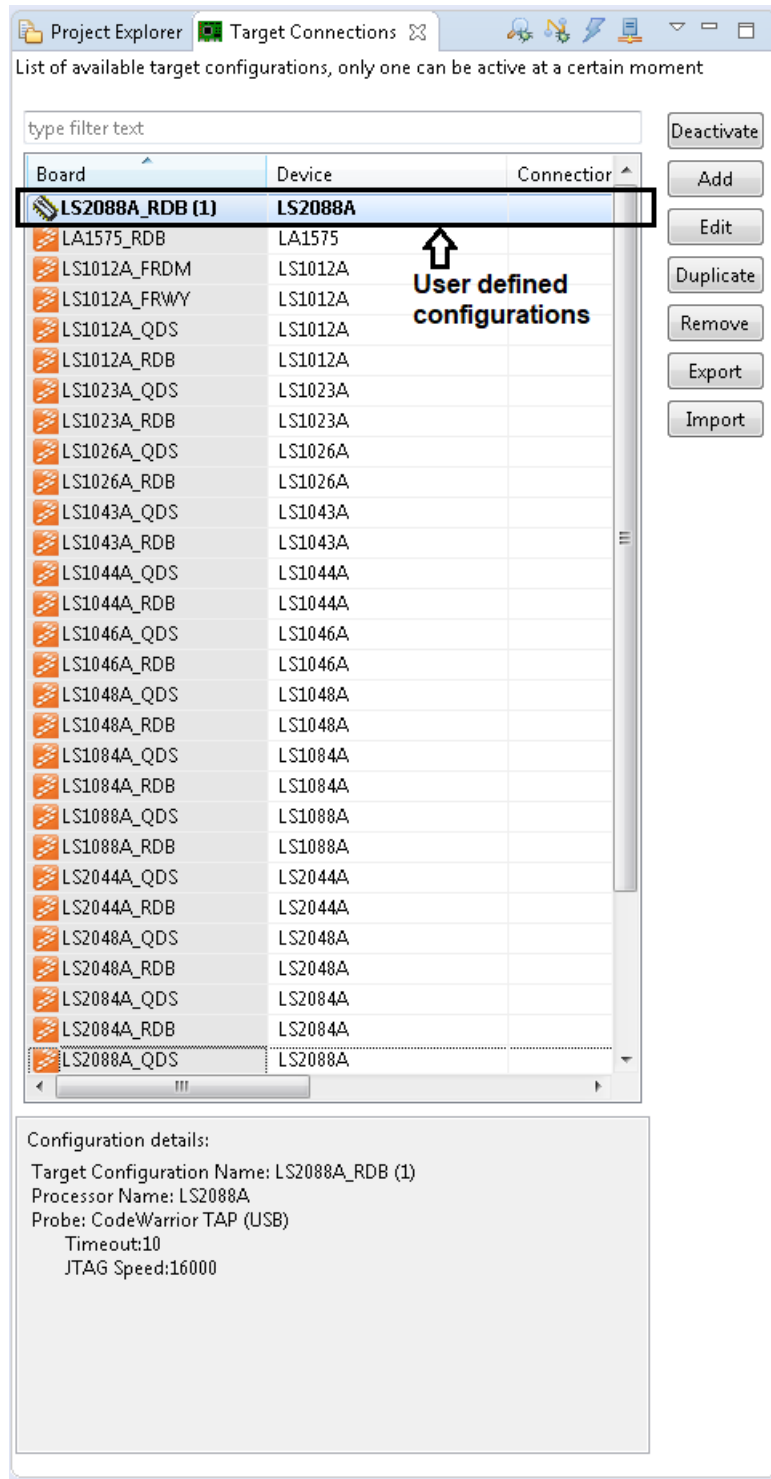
Project Explorer Target Connections

List of available target configurations, only one can be active at a certain moment

type filter text

Deactivate
Add
Edit
Duplicate
Remove
Export
Import

| Board | Device | Connectior |
|---|---|---|
| LS2088A_RDB (1) | LS2088A | |
| LA1575_RDB | LA1575 | |
| LS1012A_FRDM | LS1012A | |
| LS1012A_FRWY | LS1012A | |
| LS1012A_QDS | LS1012A | |
| LS1012A_RDB | LS1012A | |
| LS1023A_QDS | LS1023A | |
| LS1023A_RDB | LS1023A | |
| LS1026A_QDS | LS1026A | |
| LS1026A_RDB | LS1026A | |
| LS1043A_QDS | LS1043A | |
| LS1043A_RDB | LS1043A | |
| LS1044A_QDS | LS1044A | |
| LS1044A_RDB | LS1044A | |
| LS1046A_QDS | LS1046A | |
| LS1046A_RDB | LS1046A | |
| LS1048A_QDS | LS1048A | |
| LS1048A_RDB | LS1048A | |
| LS1084A_QDS | LS1084A | |
| LS1084A_RDB | LS1084A | |
| LS1088A_QDS | LS1088A | |
| LS1088A_RDB | LS1088A | |
| LS2044A_QDS | LS2044A | |
| LS2044A_RDB | LS2044A | |
| LS2048A_QDS | LS2048A | |
| LS2048A_RDB | LS2048A | |
| LS2084A_QDS | LS2084A | |
| LS2084A_RDB | LS2084A | |
| LS2088A_QDS | LS2088A | |

User defined configurations

Configuration details:
Target Configuration Name: LS2088A_RDB (1)
Processor Name: LS2088A
Probe: CodeWarrior TAP (USB)
Timeout:10
JTAG Speed:16000